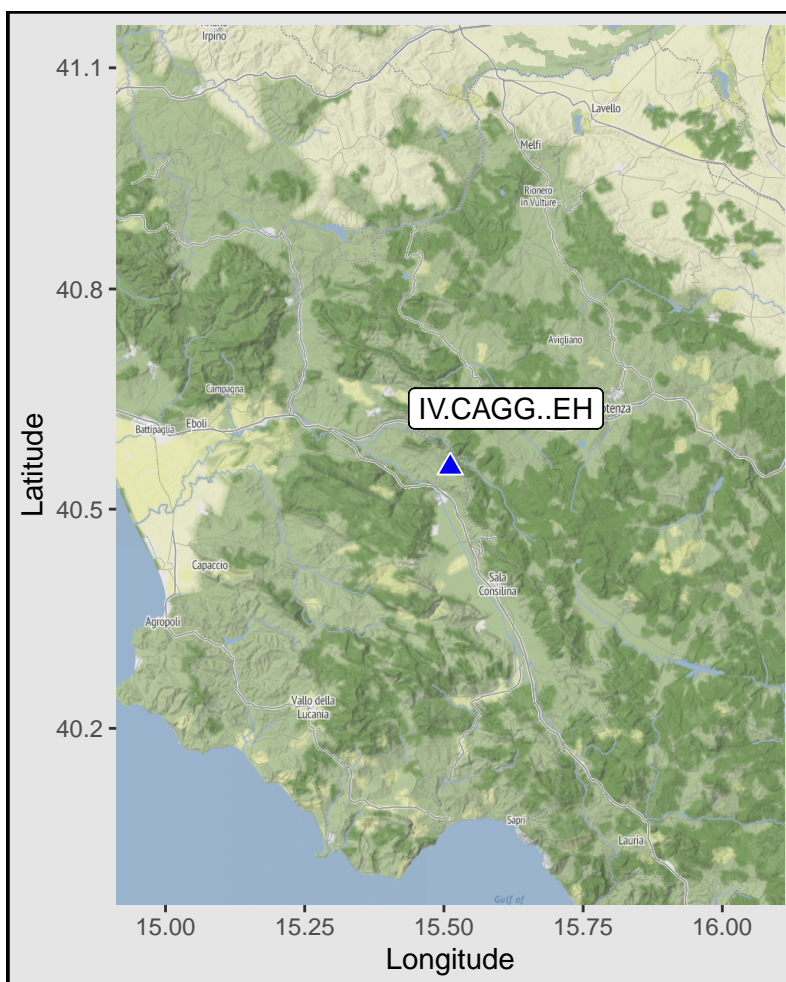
Irpino
Lavello
Melfi
Rionero in Vulture
Avigliano
Campagna
Eboli
Battipaglia
IV.CAGG..EH
otenza
Capaccio
Sala Consilina
Agropoli
Vallo della Lucania
Sapri
Lauria
Gulf of

41.1
40.8
40.5
40.2
Latitude

15.00
15.25
15.50
15.75
16.00
Longitude